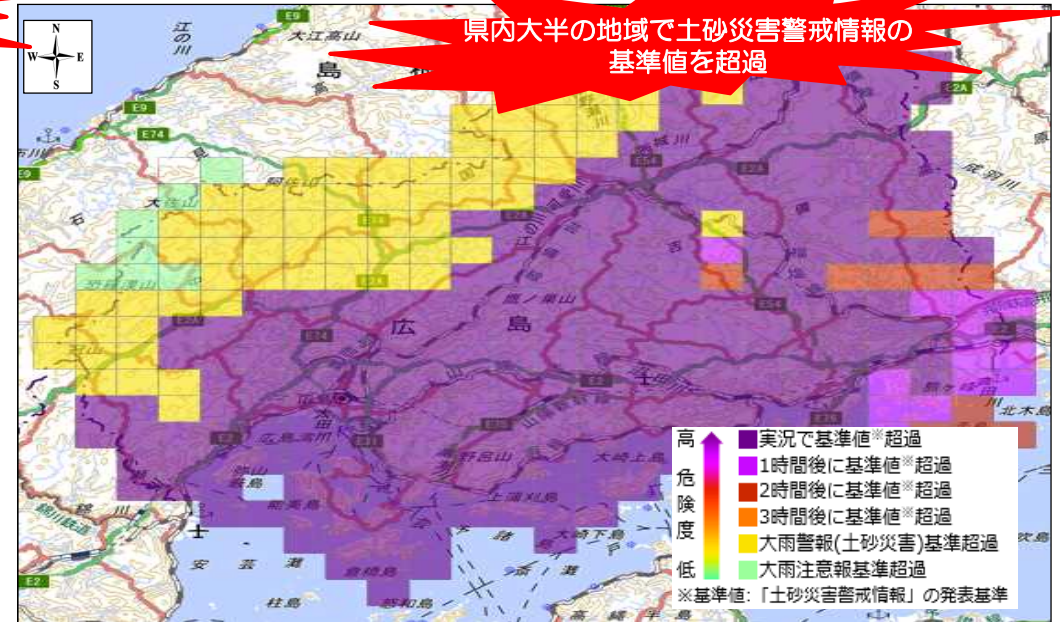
県内大半の地域で土砂災害警戒情報の基準値を超過

N
W
E
S

江の川
大江高山
島
E9
E74
広
島
鳥ノ巣山
広島湾
大崎上島
倉橋島
安芸灘
柱島
北木島

高
危
険
度
低

実況で基準値※超過
1時間後に基準値※超過
2時間後に基準値※超過
3時間後に基準値※超過
大雨警報(土砂災害)基準超過
大雨注意報基準超過
※基準値:「土砂災害警戒情報」の発表基準